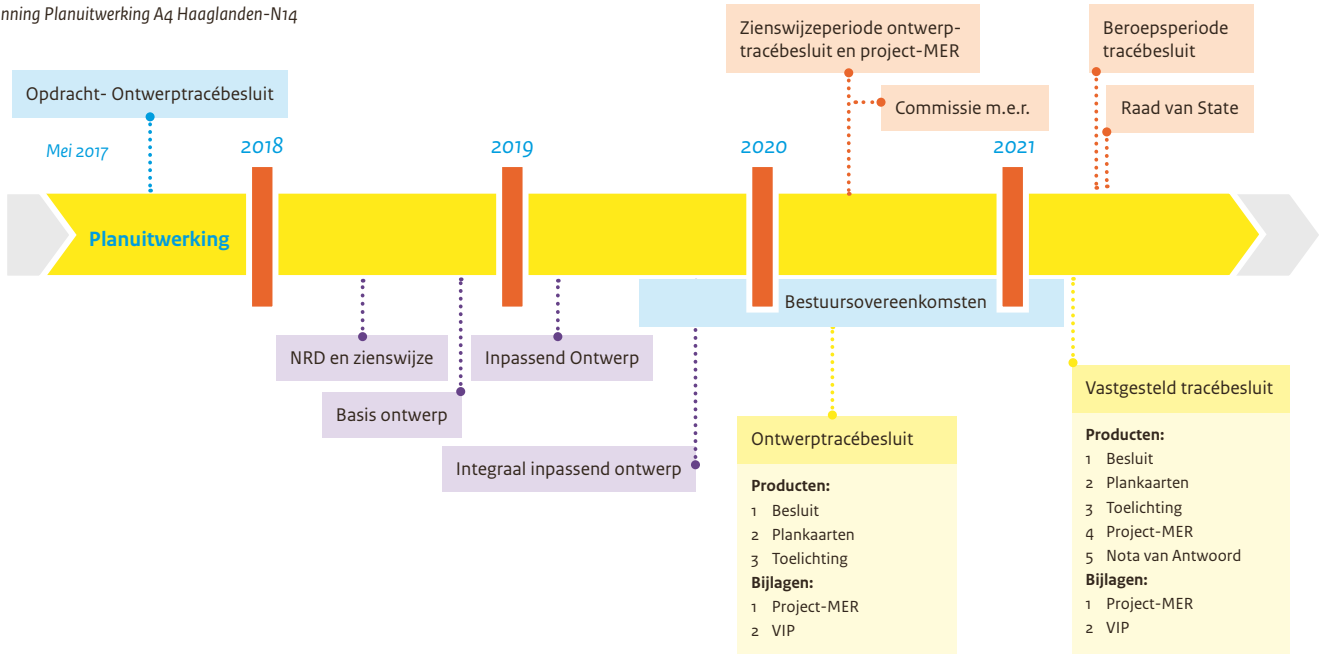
nning Planuitwerking A4 Haaglanden-N14

Opdracht- Ontwerptracébesluit

Mei 2017

2018

2019

2020

2021

Zienswijzeperiode ontwerp-tracébesluit en project-MER

Commissie m.e.r.

Beroepsperiode tracébesluit

Raad van State

Planuitwerking

Bestuursovereenkomsten

NRD en zienswijze

Basis ontwerp

Inpassend Ontwerp

Integraal inpassend ontwerp

Ontwerptracébesluit

**Producten:**
1 Besluit
2 Plankaarten
3 Toelichting
**Bijlagen:**
1 Project-MER
2 VIP

Vastgesteld tracébesluit

**Producten:**
1 Besluit
2 Plankaarten
3 Toelichting
4 Project-MER
5 Nota van Antwoord
**Bijlagen:**
1 Project-MER
2 VIP